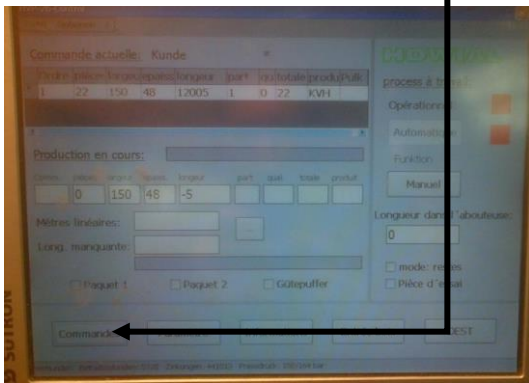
Commande actuelle: Kunde

| Ordre | pièces | largeur | épaiss. | longeur | part | qu | totale | produ | Pulk |
|---|---|---|---|---|---|---|---|---|---|
| 1 | 22 | 150 | 48 | 12005 | 1 | 0 | 22 | KVH | |

Production en cours:

| Comm. | pièces | largeur | épaiss. | longeur | part | qual | totale | produit |
|---|---|---|---|---|---|---|---|---|
| | 0 | 150 | 48 | -5 | | | | |

Mètres linéaires:

Long. manquante:

Paquet 1

Paquet 2

Gütepuffer

process à traiter

Opérationel

Automatique

Funktion

Manuel

Longueur dans l'abouteuse:

0

mode: restes

Pièce d'essai

Commande

TEST

SUTRON